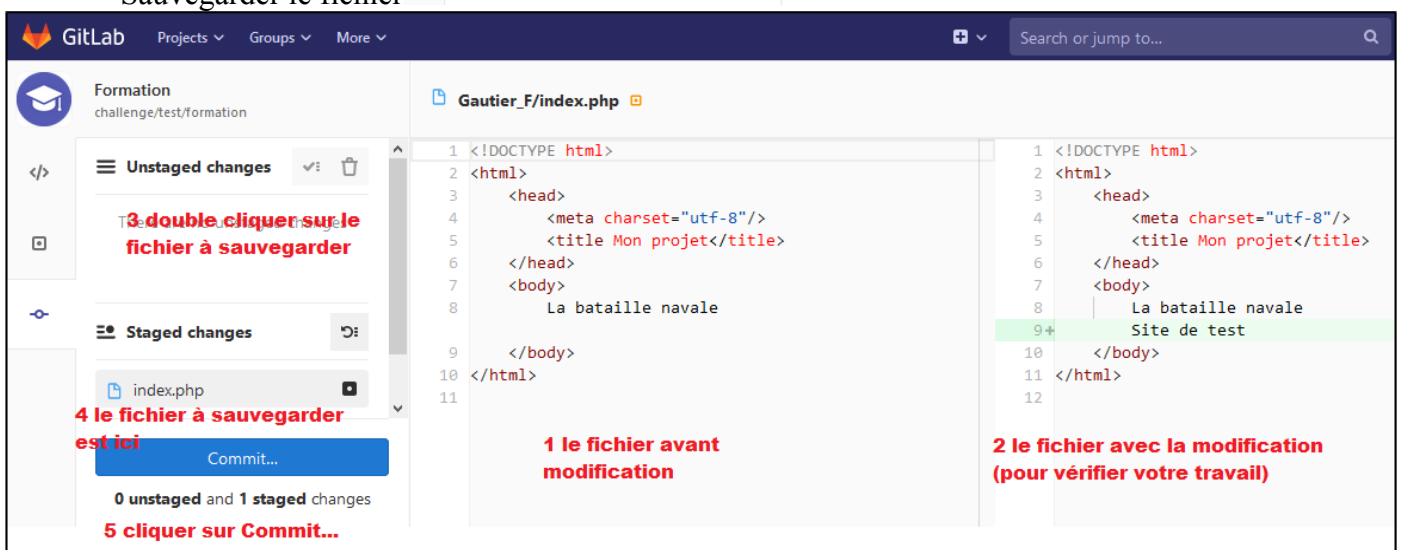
Sauvegarder le fichier

GitLab Projects Groups More

Search or jump to...

Formation
challenge/test/formation

Gautier_F/index.php

Unstaged changes

There are no unstaged changes

3 double cliquer sur le fichier à sauvegarder

Staged changes

index.php

4 le fichier à sauvegarder est ici

Commit...

0 unstaged and 1 staged changes

5 cliquer sur Commit...

1 <!DOCTYPE html>
2 <html>
3 <head>
4 <meta charset="utf-8"/>
5 <title Mon projet</title>
6 </head>
7 <body>
8 La bataille navale

9 </body>
10 </html>
11

1 le fichier avant modification

1 <!DOCTYPE html>
2 <html>
3 <head>
4 <meta charset="utf-8"/>
5 <title Mon projet</title>
6 </head>
7 <body>
8 La bataille navale
9+ Site de test
10 </body>
11 </html>
12

2 le fichier avec la modification (pour vérifier votre travail)